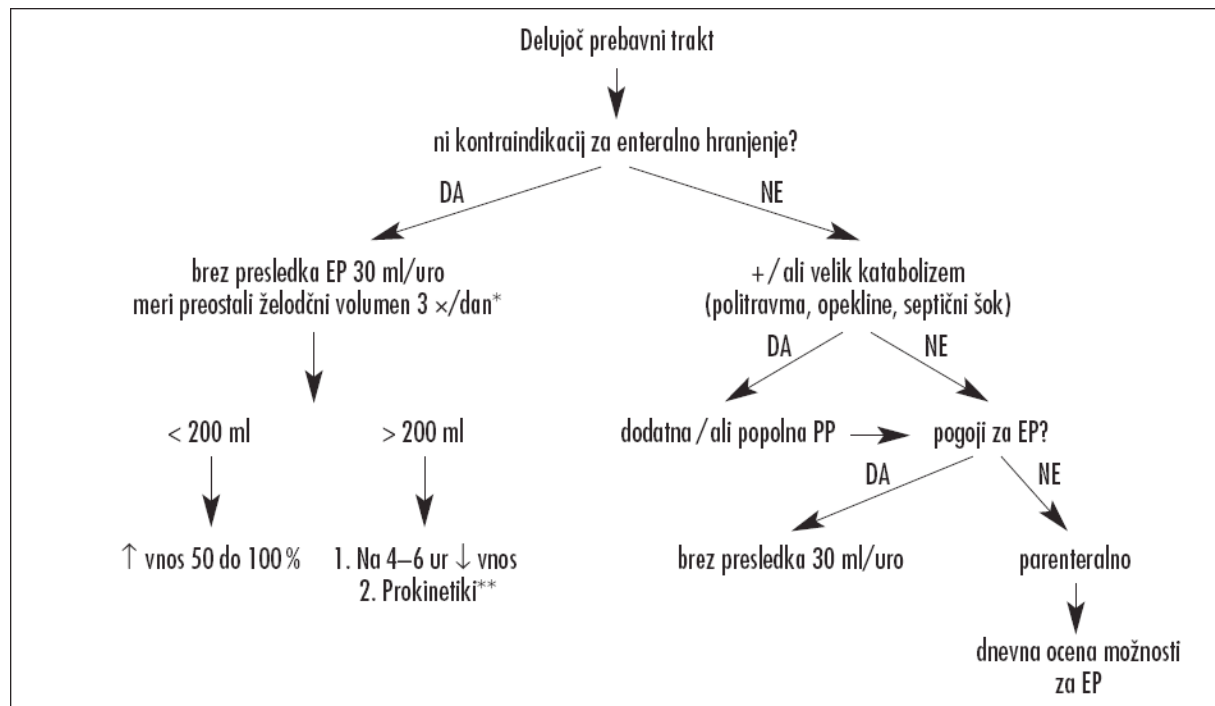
Delujoč prebavni trakt

ni kontraindikacij za enteralno hranjenje?

DA

NE

brez presledka EP 30 ml/uro
meri preostali želodčni volumen 3 ×/dan*

+ / ali velik katabolizem
(politravma, opekline, septični šok)

DA

NE

< 200 ml

> 200 ml

dodatna / ali popolna PP

pogoji za EP?

DA

NE

↑ vnos 50 do 100 %

1. Na 4–6 ur ↓ vnos
2. Prokinetiki**

brez presledka 30 ml/uro

parenteralno

dnevna ocena možnosti za EP